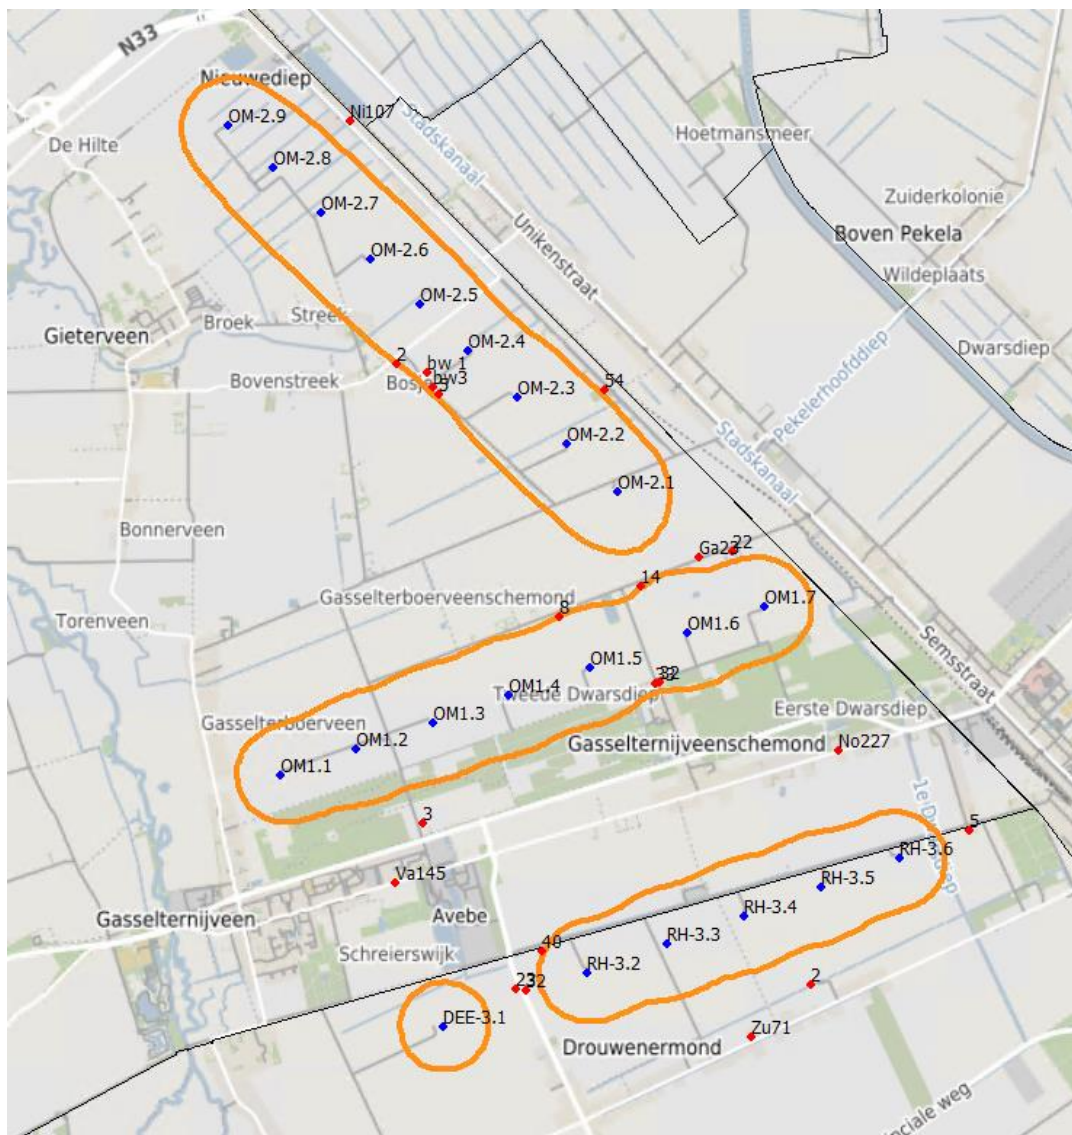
N33
Nieuwediep
Ni107
OM-2.9
De Hilte
OM-2.8
Stadskanaal
Hoetmansmeer
OM-2.7
Zuiderkolonie
Unikenstraat
Boven Pekela
OM-2.6
Wildeplaats
OM-2.5
Gieterveen
Broek
Streek
OM-2.4
2
bw 1
Dwarsdiep
Bovenstreek
Bosja
bw3
5
54
OM-2.3
Pekelerhoofddiep
Stadskanaal
OM-2.2
OM-2.1
Bonnerveen
Ga2
22
14
Gasselterboerveenschemond
OM1.7
8
Torenveen
OM1.6
Semsstraat
OM1.5
32
OM1.4
Tweede Dwarsdiep
Eerste Dwarsdiep
OM1.3
Gasselterboerveen
OM1.2
Gasselternijveenschemond
No227
OM1.1
1e D
3
5
RH-3.6
Va145
RH-3.5
Gasselternijveen
Avebe
RH-3.4
RH-3.3
40
Schreierswijk
RH-3.2
23
32
2
DEE-3.1
Drouwenermond
Zu71
inciale weg